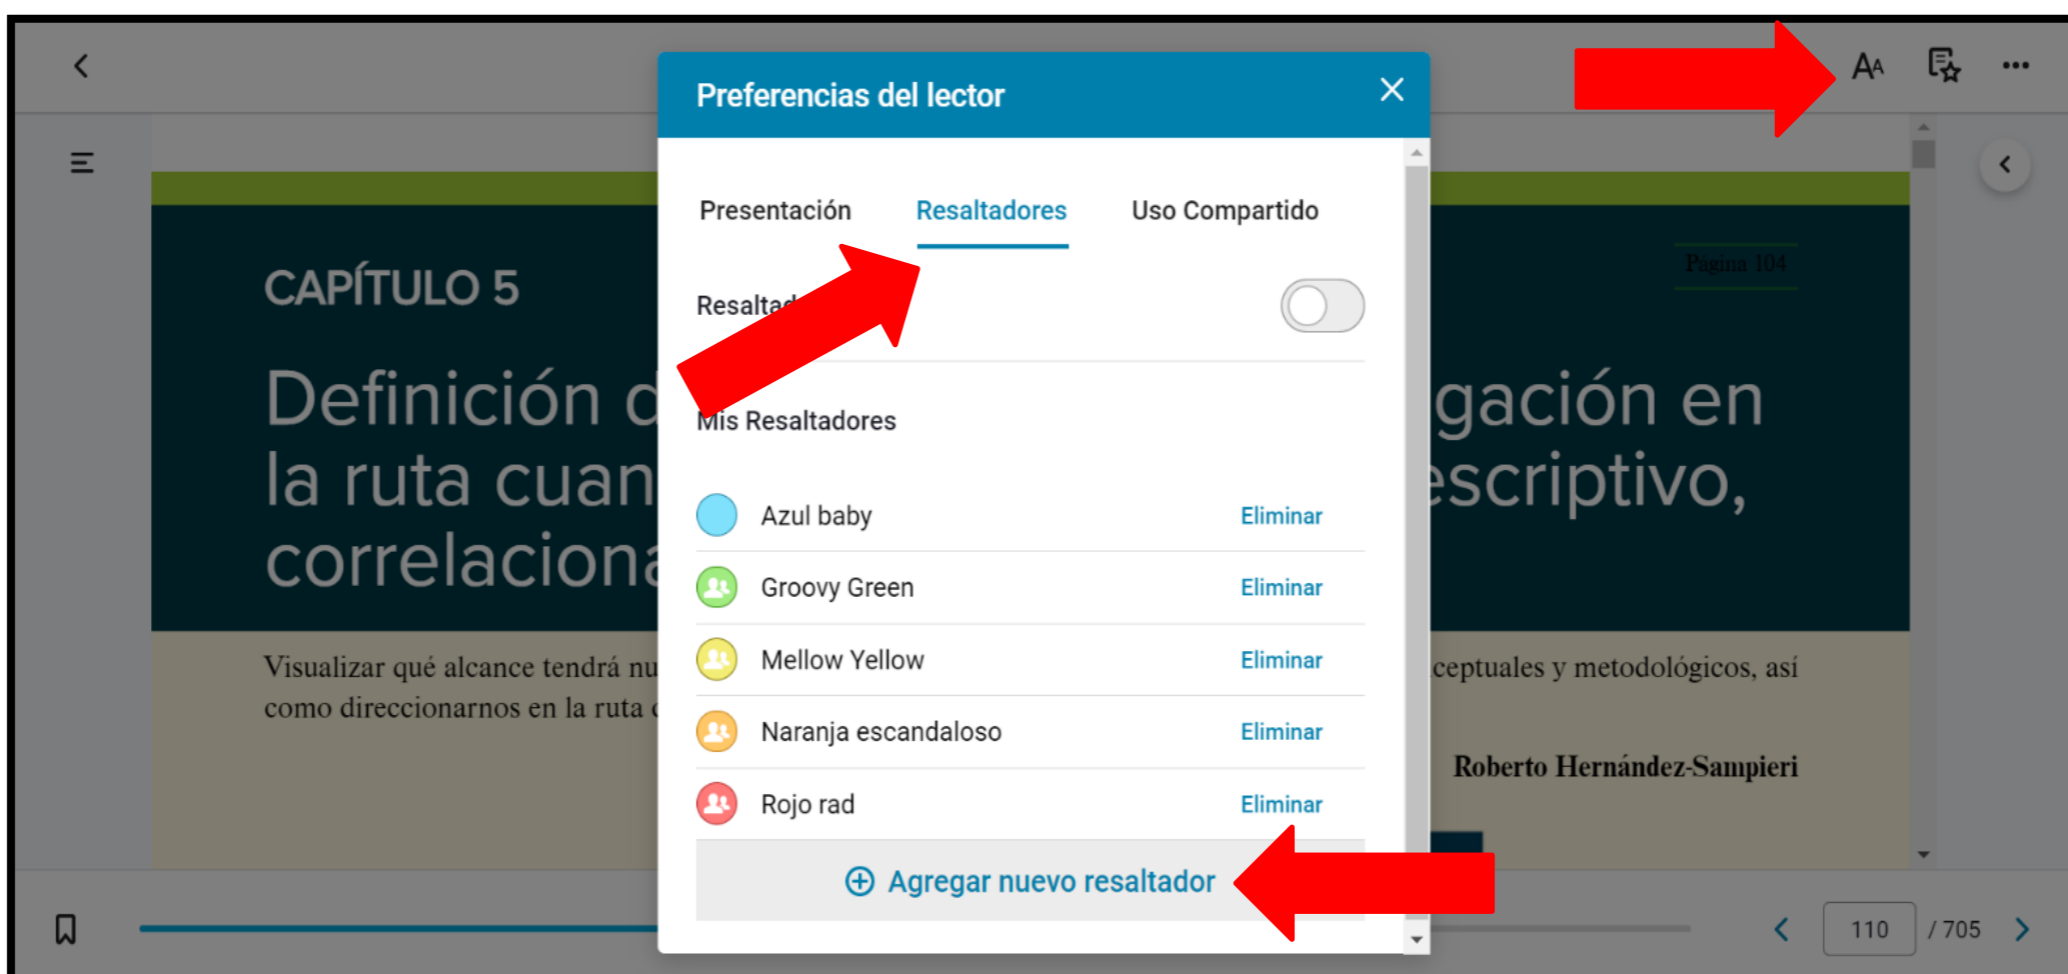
Preferencias del lector

Presentación Resaltadores Uso Compartido

Resaltad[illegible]

Mis Resaltadores

Azul baby Eliminar

Groovy Green Eliminar

Mellow Yellow Eliminar

Naranja escandaloso Eliminar

Rojo rad Eliminar

Agregar nuevo resaltador

CAPÍTULO 5

Página 104

Definición d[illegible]gación en la ruta cuan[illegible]escriptivo, correlaciona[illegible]

Visualizar qué alcance tendrá nu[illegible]ceptuales y metodológicos, así como direccionarnos en la ruta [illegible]

Roberto Hernández-Sampieri

110 / 705